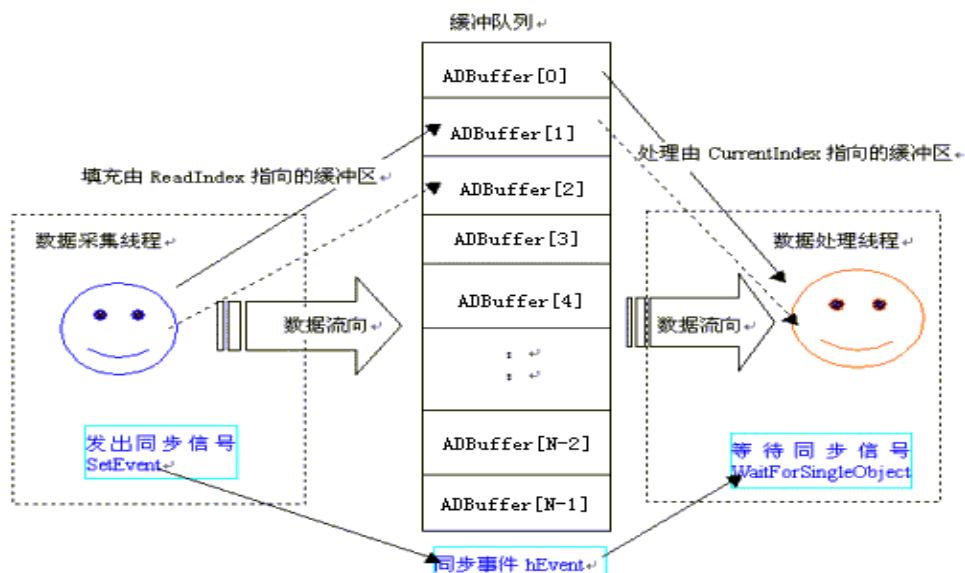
缓冲队列

ADBuffer[0]

ADBuffer[1]

ADBuffer[2]

ADBuffer[3]

ADBuffer[4]

:
:

ADBuffer[N-2]

ADBuffer[N-1]

填充由 ReadIndex 指向的缓冲区

处理由 CurrentIndex 指向的缓冲区

数据采集线程

数据流向

数据处理线程

数据流向

发出同步信号
SetEvent

等待同步信号
WaitForSingleObject

同步事件 hEvent